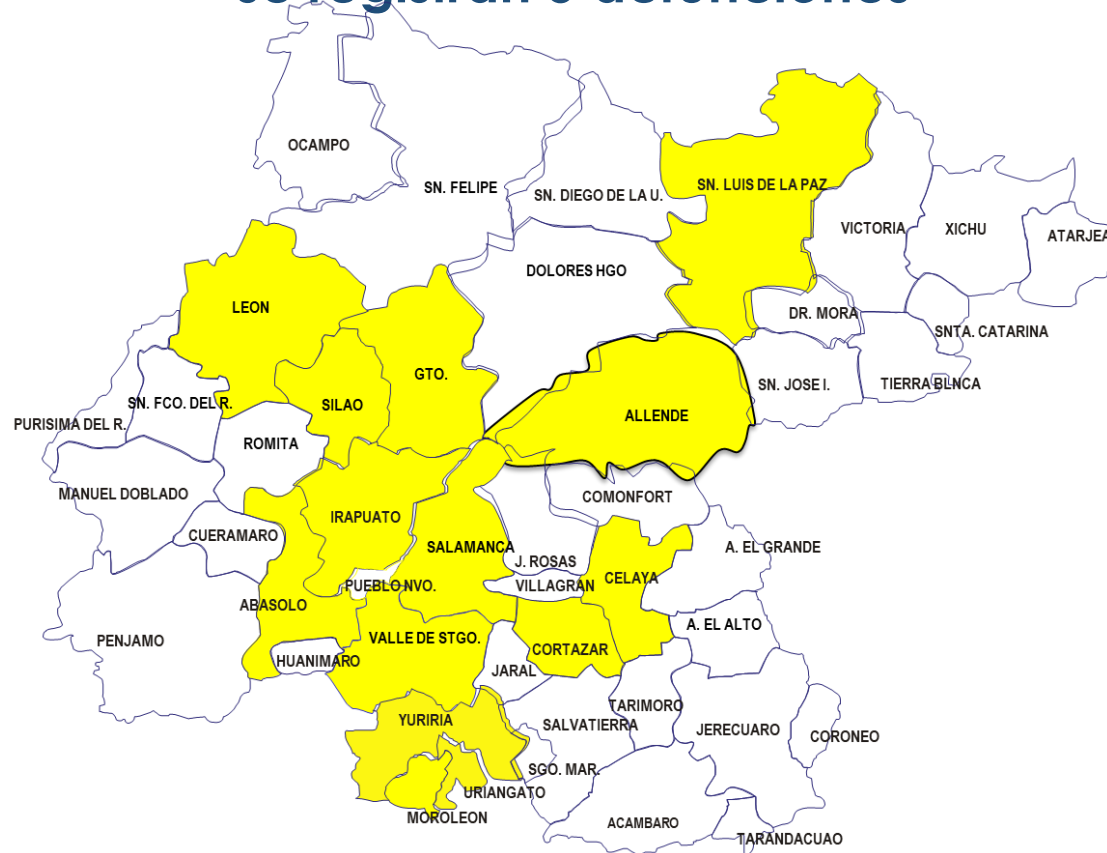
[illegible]

OCAMPO

SN. FELIPE

SN. DIEGO DE LA U.

SN. LUIS DE LA PAZ

VICTORIA

XICHU

ATARJEA

DOLORES HGO

LEON

DR. MORA

SNTA. CATARINA

GTO.

SILAO

SN. JOSE I.

TIERRA BLNCA

SN. FCO. DEL R.

PURISIMA DEL R.

ROMITA

ALLENDE

MANUEL DOBLADO

COMONFORT

IRAPUATO

CUERAMARO

SALAMANCA

A. EL GRANDE

J. ROSAS

VILLAGRAN

CELAYA

PUEBLO NVO.

ABASOLO

A. EL ALTO

VALLE DE STGO.

PENJAMO

CORTAZAR

HUANIMARO

JARAL

TARIMORO

YURIRIA

SALVATIERRA

JERECUARO

CORONEO

SGO. MAR.

URIANGATO

MOROLEON

ACAMBARO

TARANDACUAO